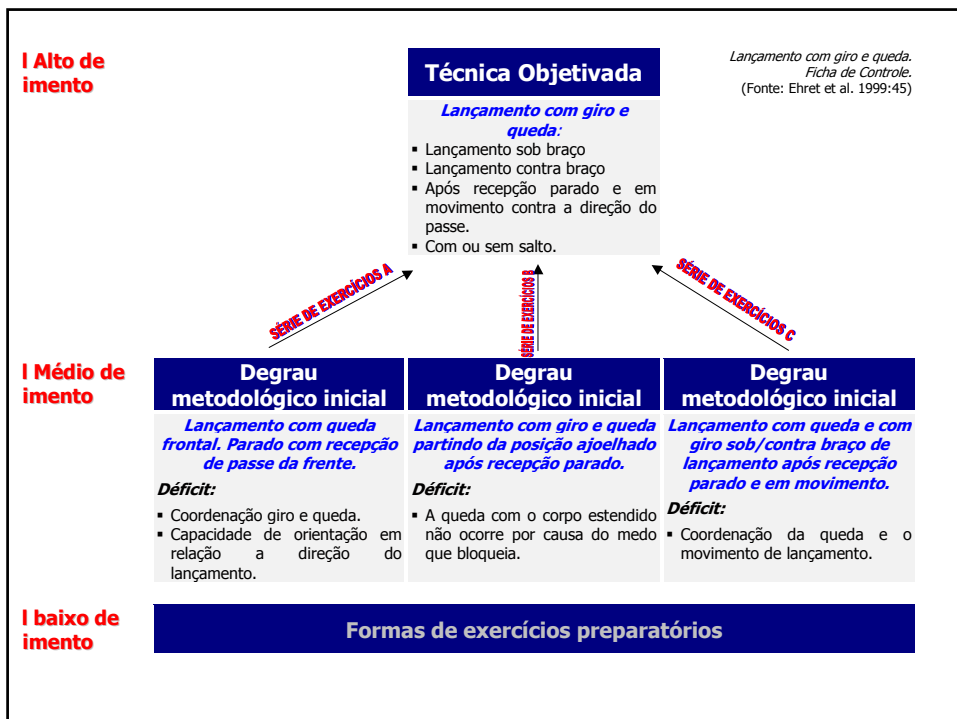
l Alto de imento

Técnica Objetivada

Lançamento com giro e queda.
Ficha de Controle.
(Fonte: Ehret et al. 1999:45)

Lançamento com giro e queda:
▪ Lançamento sob braço
▪ Lançamento contra braço
▪ Após recepção parado e em movimento contra a direção do passe.
▪ Com ou sem salto.

SÉRIE DE EXERCÍCIOS A

SÉRIE DE EXERCÍCIOS B

SÉRIE DE EXERCÍCIOS C

l Médio de imento

Degrau metodológico inicial

Lançamento com queda frontal. Parado com recepção de passe da frente.

Déficit:
▪ Coordenação giro e queda.
▪ Capacidade de orientação em relação a direção do lançamento.

Degrau metodológico inicial

Lançamento com giro e queda partindo da posição ajoelhado após recepção parado.

Déficit:
▪ A queda com o corpo estendido não ocorre por causa do medo que bloqueia.

Degrau metodológico inicial

Lançamento com queda e com giro sob/contra braço de lançamento após recepção parado e em movimento.

Déficit:
▪ Coordenação da queda e o movimento de lançamento.

l baixo de imento

Formas de exercícios preparatórios